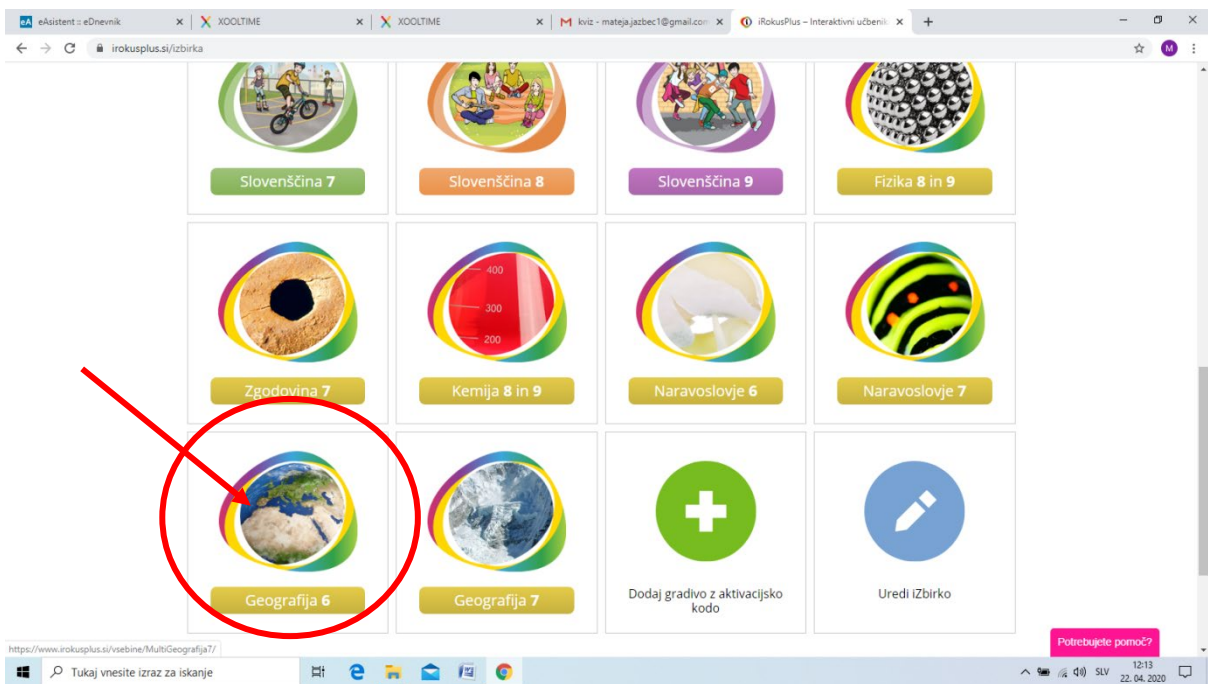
eA eAsistent :: eDnevnik
XOOLTIME
XOOLTIME
kviz - mateja.jazbec1@gmail.com
iRokusPlus – Interaktivni učbenik

irokusplus.si/izbirka

Slovenščina 7
Slovenščina 8
Slovenščina 9
Fizika 8 in 9

400
300
200

Zgodovina 7
Kemija 8 in 9
Naravoslovje 6
Naravoslovje 7

Geografija 6
Geografija 7
Dodaj gradivo z aktivacijsko kodo
Uredi iZbirko

Potrebujete pomoč?

https://www.irokusplus.si/vsebine/MultiGeografija7/

Tukaj vnesite izraz za iskanje

SLV
12:13
22. 04. 2020